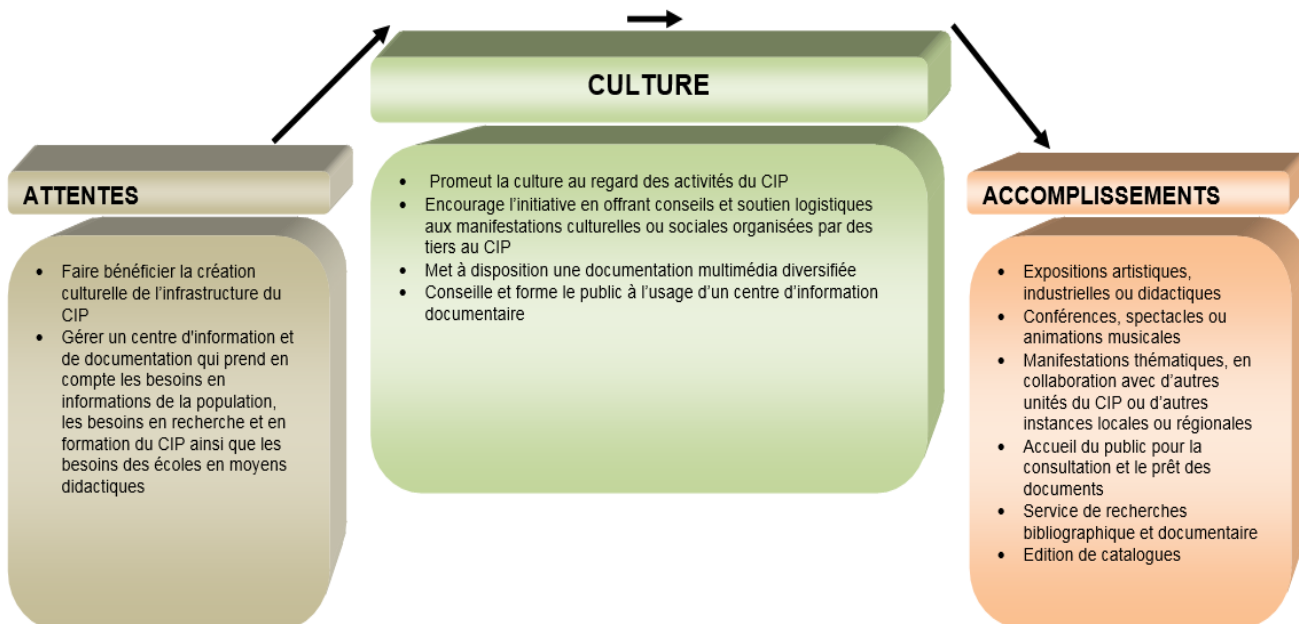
ATTENTES

- Faire bénéficier la création culturelle de l'infrastructure du CIP
- Gérer un centre d'information et de documentation qui prend en compte les besoins en informations de la population, les besoins en recherche et en formation du CIP ainsi que les besoins des écoles en moyens didactiques

CULTURE

- Promeut la culture au regard des activités du CIP
- Encourage l'initiative en offrant conseils et soutien logistiques aux manifestations culturelles ou sociales organisées par des tiers au CIP
- Met à disposition une documentation multimédia diversifiée
- Conseille et forme le public à l'usage d'un centre d'information documentaire

ACCOMPLISSEMENTS

- Expositions artistiques, industrielles ou didactiques
- Conférences, spectacles ou animations musicales
- Manifestations thématiques, en collaboration avec d'autres unités du CIP ou d'autres instances locales ou régionales
- Accueil du public pour la consultation et le prêt des documents
- Service de recherches bibliographique et documentaire
- Edition de catalogues